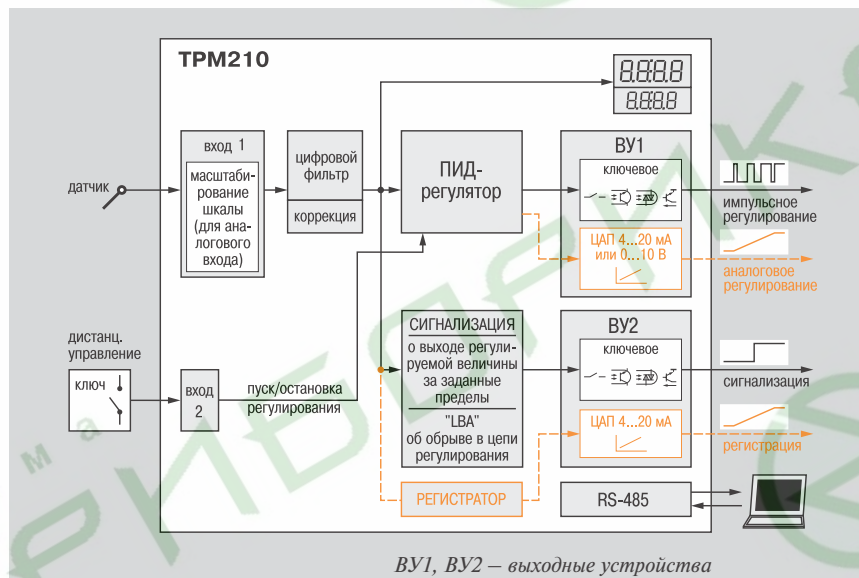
ТРМ210

вход 1

масштабирование шкалы (для аналогового входа)

датчик

цифровой фильтр

коррекция

ПИД-регулятор

ВУ1

ключевое

ЦАП 4...20 мА или 0...10 В

импульсное регулирование

аналоговое регулирование

дистанц. управление

ключ

вход 2

пуск/остановка регулирования

СИГНАЛИЗАЦИЯ

о выходе регулируемой величины за заданные пределы

"LBA" об обрыве в цепи регулирования

ВУ2

ключевое

ЦАП 4...20 мА

сигнализация

регистрация

РЕГИСТРАТОР

RS-485

ВУ1, ВУ2 – выходные устройства